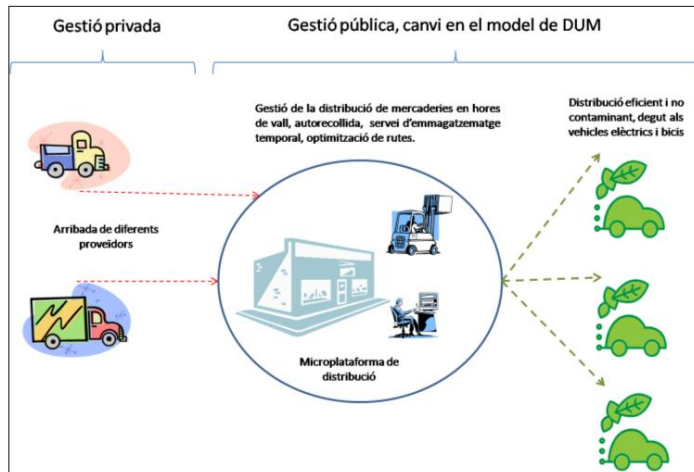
Gestió privada

Gestió pública, canvi en el model de DUM

Gestió de la distribució de mercaderies en hores de vall, autorecollida, servei d'emmagatzematge temporal, optimització de rutes.

Distribució eficient i no contaminant, degut als vehicles elèctrics i bicis

Arribada de diferents proveïdors

Microplataforma de distribució